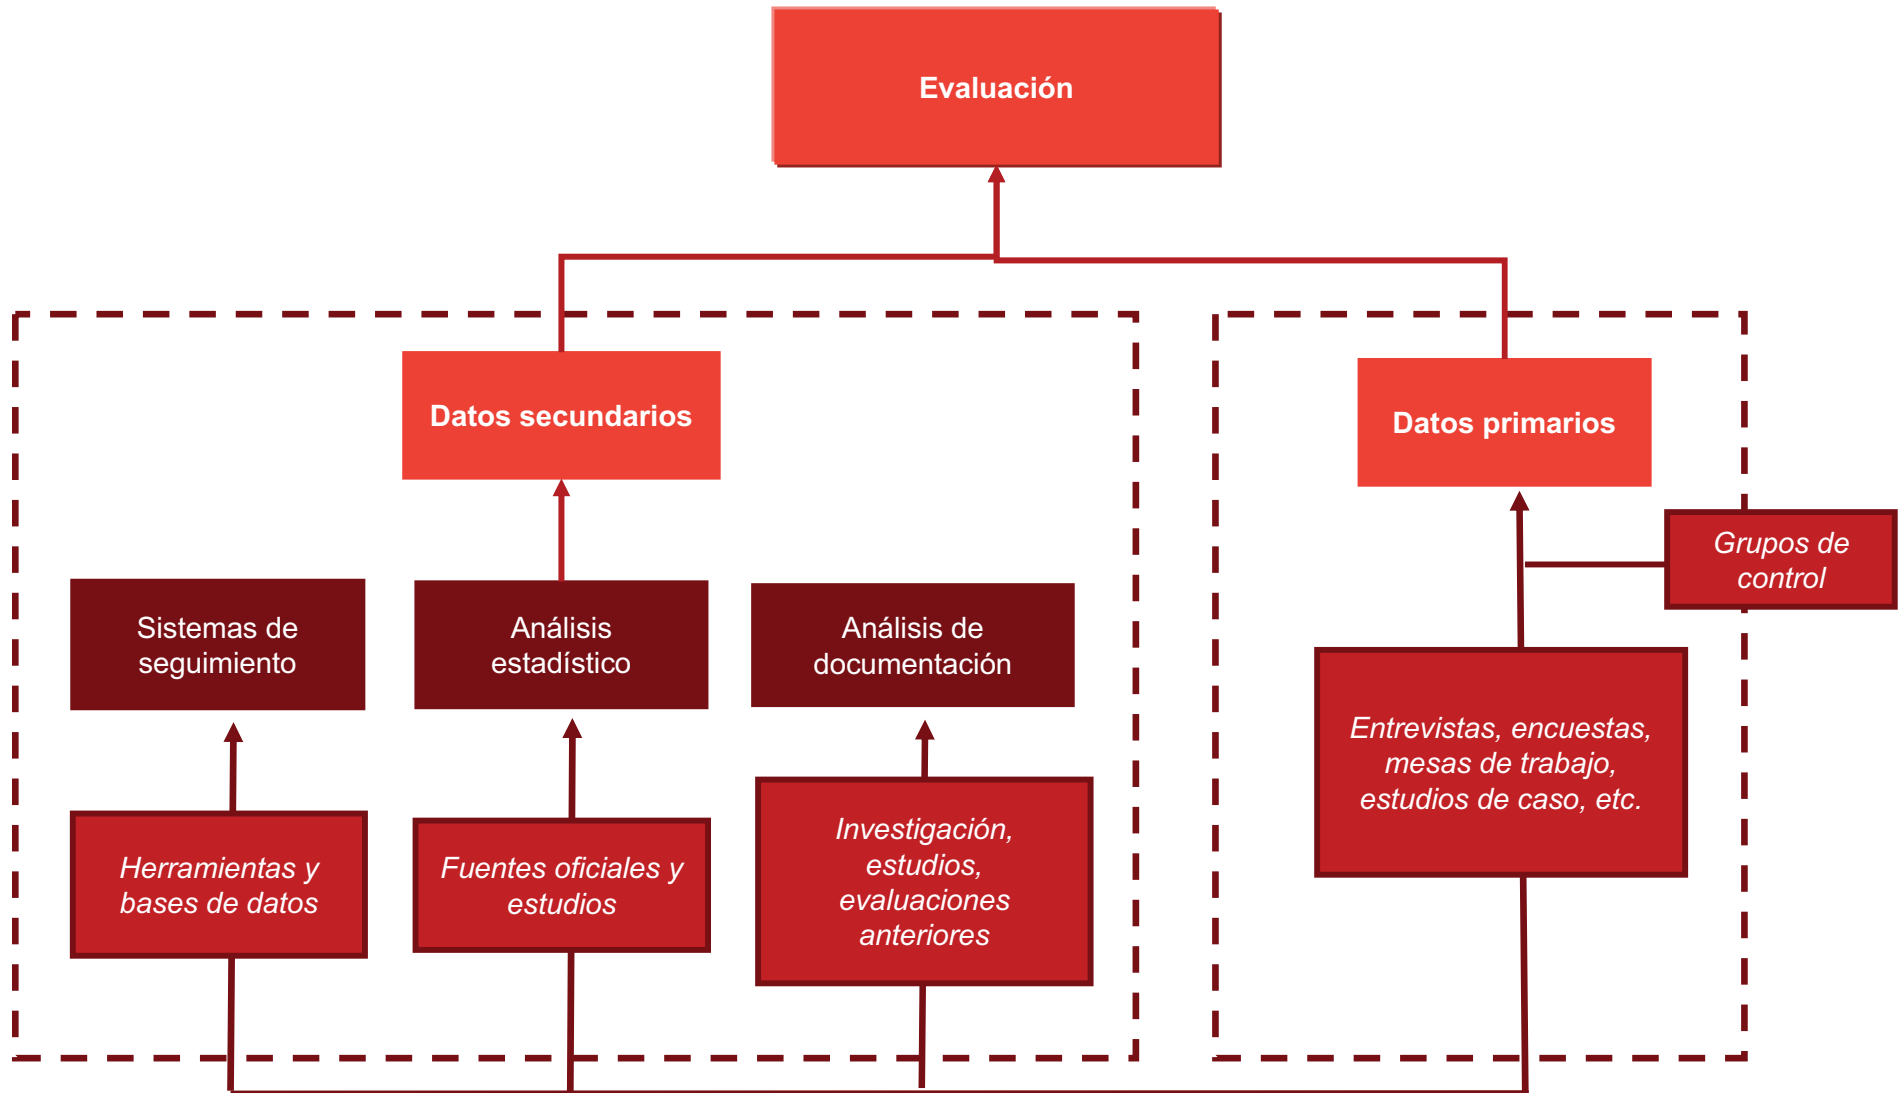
Evaluación

Datos secundarios

Datos primarios

Grupos de control

Sistemas de seguimiento

Análisis estadístico

Análisis de documentación

Entrevistas, encuestas, mesas de trabajo, estudios de caso, etc.

Herramientas y bases de datos

Fuentes oficiales y estudios

Investigación, estudios, evaluaciones anteriores